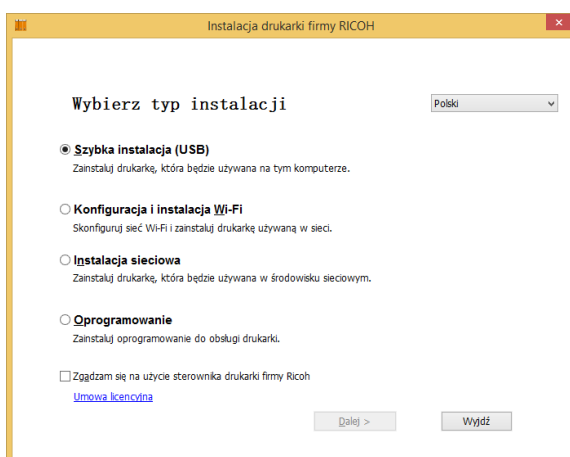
Instalacja drukarki firmy RICOH

Wybierz typ instalacji

Polski

Szybka instalacja (USB)
Zainstaluj drukarkę, która będzie używana na tym komputerze.

Konfiguracja i instalacja Wi-Fi
Skonfiguruj sieć Wi-Fi i zainstaluj drukarkę używaną w sieci.

Instalacja sieciowa
Zainstaluj drukarkę, która będzie używana w środowisku sieciowym.

Oprogramowanie
Zainstaluj oprogramowanie do obsługi drukarki.

Zgadzam się na użycie sterownika drukarki firmy Ricoh

Umowa licencyjna

Dalej >

Wyjdź